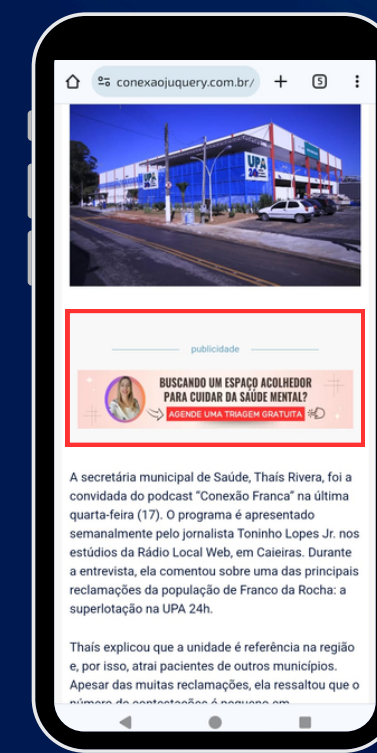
conexaojuquery.com.br/

5

UPA 24h

publicidade

BUSCANDO UM ESPAÇO ACOLHEDOR PARA CUIDAR DA SAÚDE MENTAL?

AGENDE UMA TRIAGEM GRATUITA

A secretária municipal de Saúde, Thaís Rivera, foi a convidada do podcast "Conexão Franca" na última quarta-feira (17). O programa é apresentado semanalmente pelo jornalista Toninho Lopes Jr. nos estúdios da Rádio Local Web, em Caieiras. Durante a entrevista, ela comentou sobre uma das principais reclamações da população de Franco da Rocha: a superlotação na UPA 24h.

Thaís explicou que a unidade é referência na região e, por isso, atrai pacientes de outros municípios. Apesar das muitas reclamações, ela ressaltou que o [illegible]